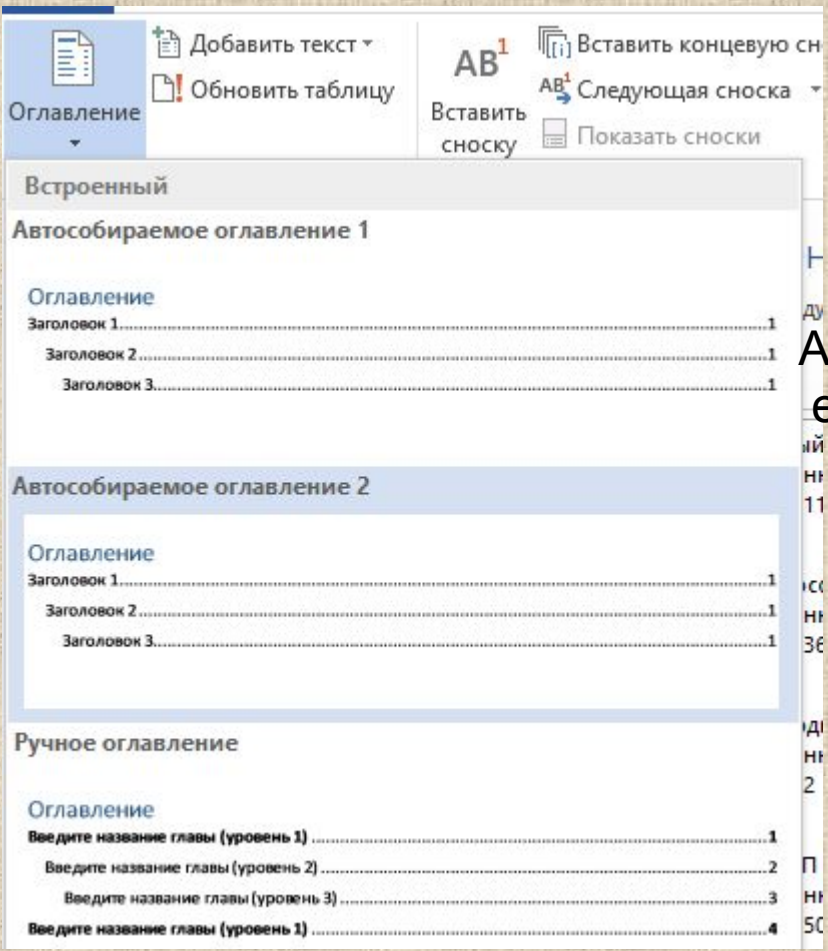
Оглавление

Добавить текст

Обновить таблицу

$AB^1$

Вставить сноску

Вставить концевую сн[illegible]

Следующая сноска

Показать сноски

Встроенный

Автособираемое оглавление 1

Оглавление
Заголовок 1........................................1
Заголовок 2........................................1
Заголовок 3........................................1

Автособираемое оглавление 2

Оглавление
Заголовок 1........................................1
Заголовок 2........................................1
Заголовок 3........................................1

Ручное оглавление

Оглавление
Введите название главы (уровень 1)........................................1
Введите название главы (уровень 2)........................................2
Введите название главы (уровень 3)........................................3
Введите название главы (уровень 1)........................................4

Н
ду
А
е
ый
нн
11
ос
нн
36
ди
нн
2
П
нн
50